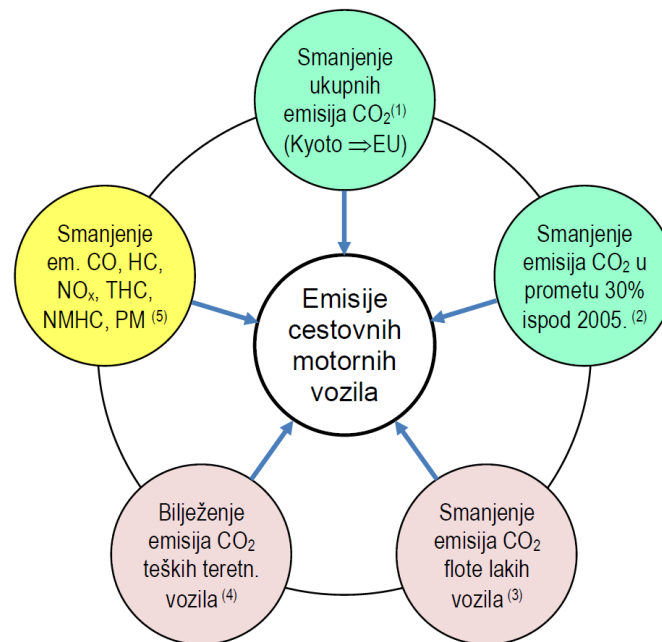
Smanjenje ukupnih emisija $CO_2^{(1)}$ (Kyoto $\Rightarrow$EU)

Smanjenje em. CO, HC, $NO_x$, THC, NMHC, PM $^{(5)}$

Emisije cestovnih motornih vozila

Smanjenje emisija $CO_2$ u prometu 30% ispod 2005. $^{(2)}$

Bilježenje emisija $CO_2$ teških teretn. vozila $^{(4)}$

Smanjenje emisija $CO_2$ flote lakih vozila $^{(3)}$